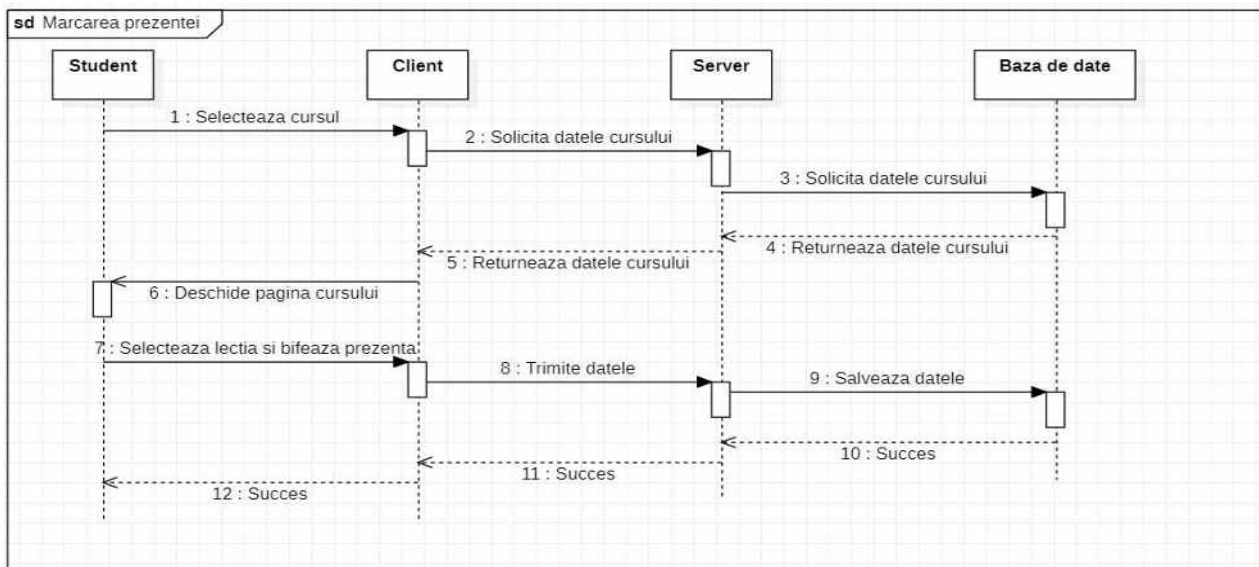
sd Marcarea prezentei

Student

Client

Server

Baza de date

1 : Selecteaza cursul

2 : Solicita datele cursului

3 : Solicita datele cursului

4 : Returneaza datele cursului

5 : Returneaza datele cursului

6 : Deschide pagina cursului

7 : Selecteaza lectia si bifeaza prezenta

8 : Trimite datele

9 : Salveaza datele

10 : Succes

11 : Succes

12 : Succes